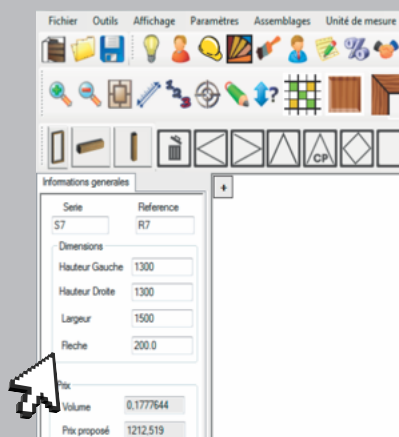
Fichier Outils Affichage Paramètres Assemblages Unité de mesure

CP

Informations generales

Serie
S7
Reference
R7

Dimensions
Hauteur Gauche 1300
Hauteur Droite 1300
Largeur 1500
Fleche 200.0

Prix
Volume 0,1777644
Prix proposé 1212,519